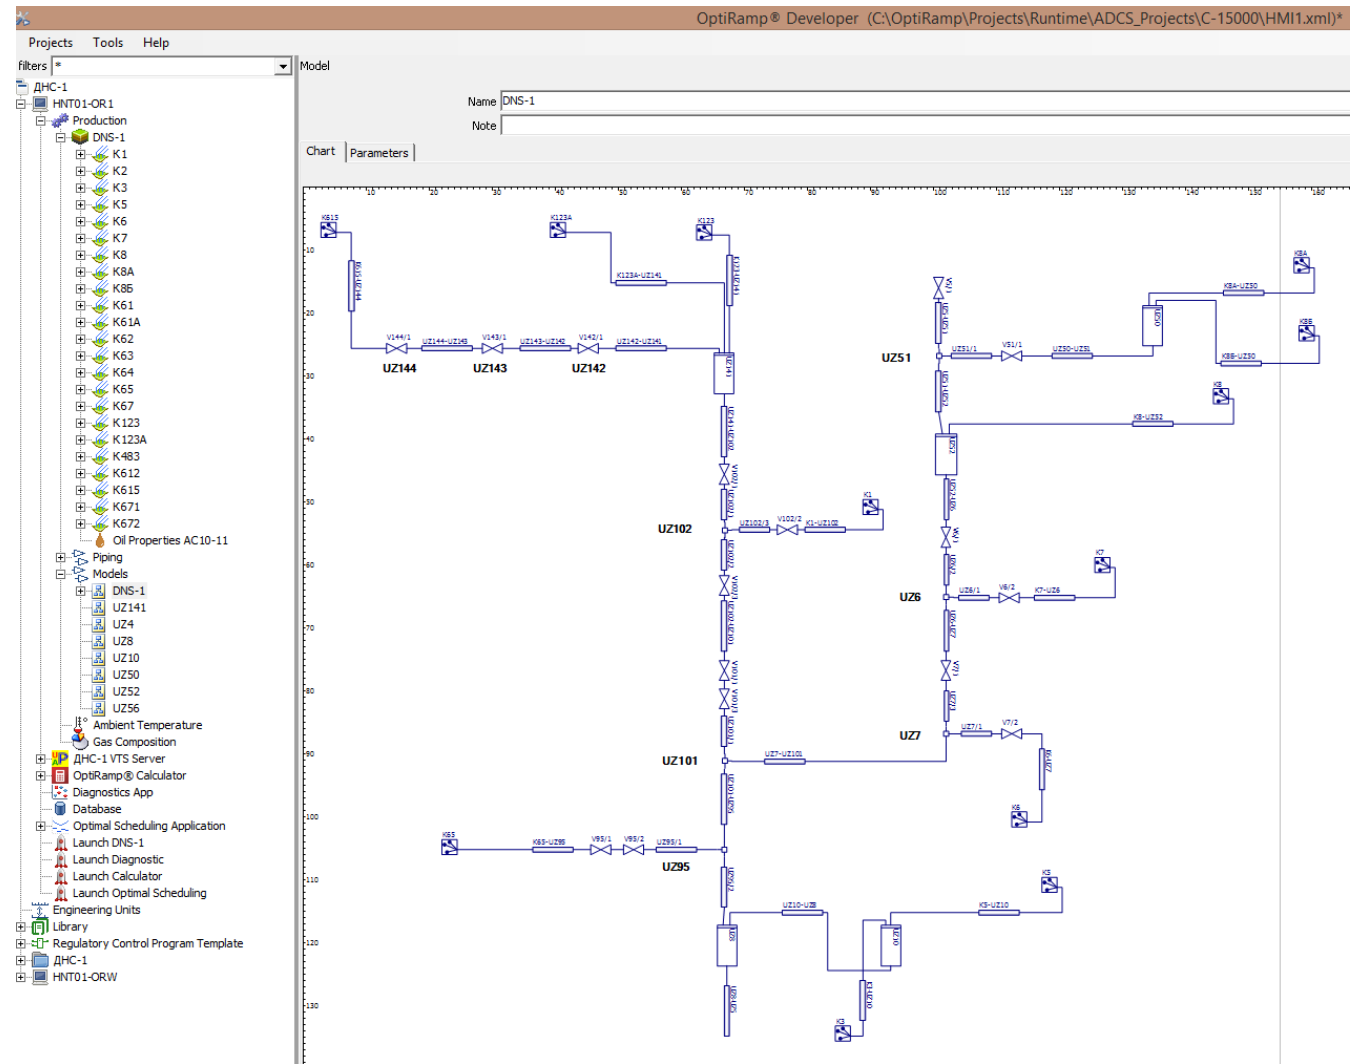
OptiRamp® Developer (C:\OptiRamp\Projects\Runtime\ADCS_Projects\C-15000\HMI1.xml)*

Projects Tools Help

filters *

ДНС-1
HNT01-OR1
Production
DNS-1
K1
K2
K3
K5
K6
K7
K8
K8A
K8Б
K61
K61A
K62
K63
K64
K65
K67
K123
K123A
K483
K612
K615
K671
K672
Oil Properties AC10-11
Piping
Models
DNS-1
UZ141
UZ4
UZ8
UZ10
UZ50
UZ52
UZ56
Ambient Temperature
Gas Composition
ДНС-1 VTS Server
OptiRamp® Calculator
Diagnostics App
Database
Optimal Scheduling Application
Launch DNS-1
Launch Diagnostic
Launch Calculator
Launch Optimal Scheduling
Engineering Units
Library
Regulatory Control Program Template
ДНС-1
HNT01-ORW

Model

Name DNS-1

Note

Chart Parameters

10 20 30 40 50 60 70 80 90 100 110 120 130 140 150 160

10 20 30 40 50 60 70 80 90 100 110 120 130

K615 K123A K123 K123A-UZ141 V144/1 UZ144-UZ143 V143/1 UZ143-UZ142 V142/1 UZ142-UZ141

UZ144 UZ143 UZ142

UZ102 UZ102/3 V102/2 K1-UZ102 K1

UZ101 UZ7-UZ101

K65 K65-UZ95 V95/1 V95/2 UZ95/1

UZ95

UZ10-UZ8 K5-UZ10 K5 K3

K8A K8A-UZ50 K8Б K8Б-UZ50 UZ51 UZ51/1 V51/1 UZ50-UZ51 K8 K8-UZ52

K7 UZ6 UZ6/1 V6/2 K7-UZ6

UZ7 UZ7/1 V7/2 K6